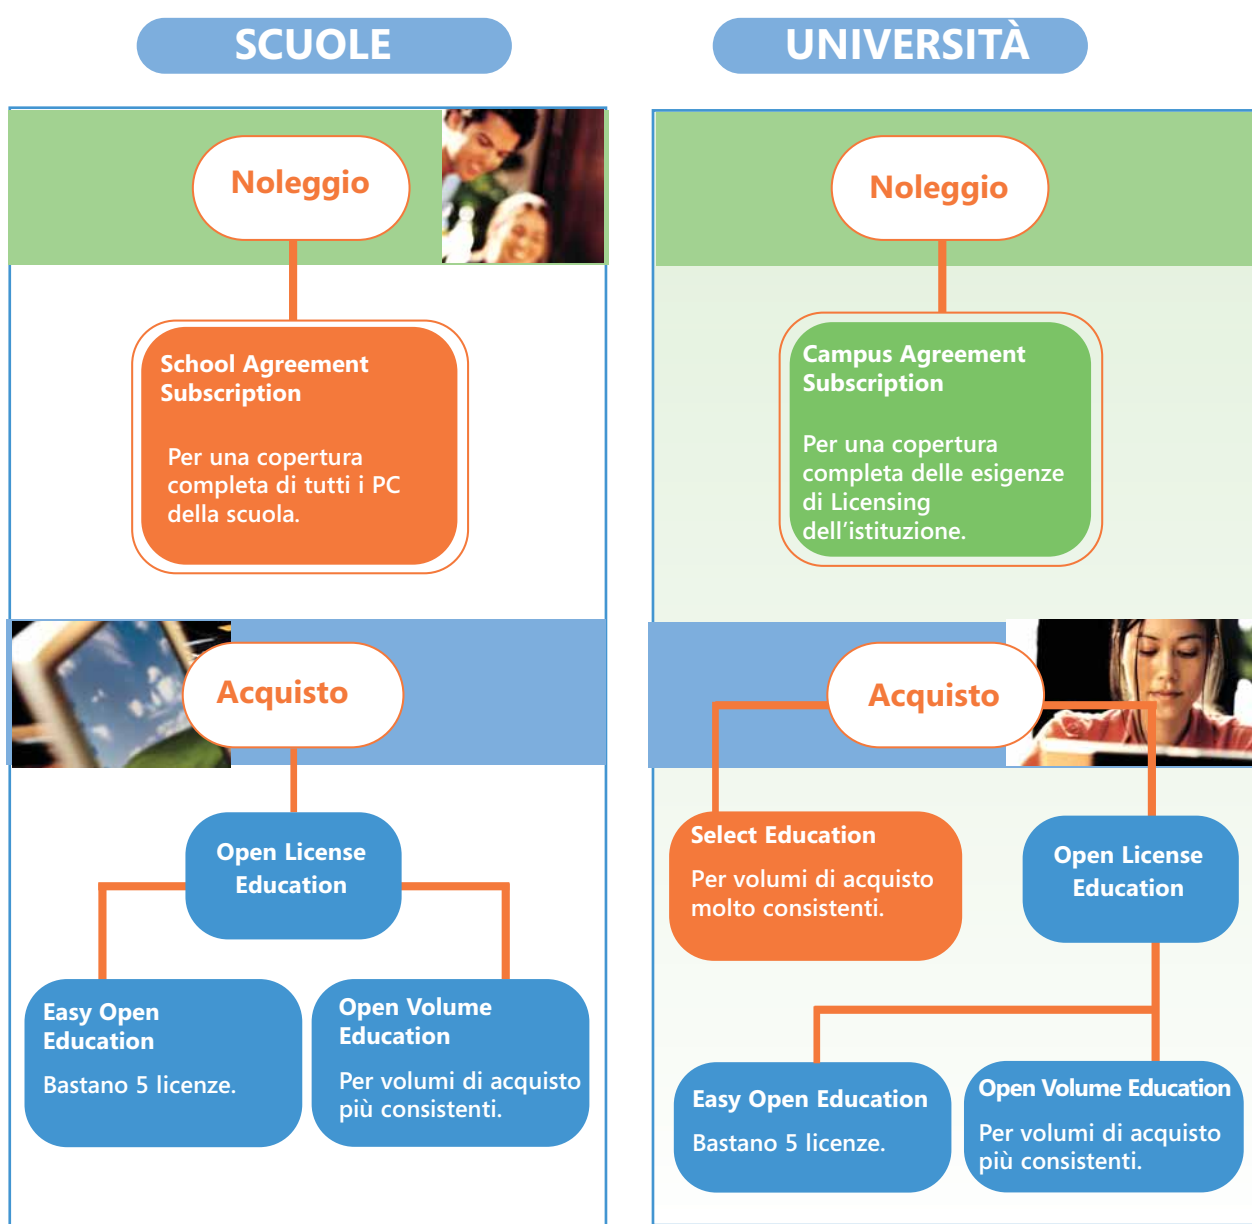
SCUOLE

Noleggio

School Agreement Subscription

Per una copertura completa di tutti i PC della scuola.

Acquisto

Open License Education

Easy Open Education

Bastano 5 licenze.

Open Volume Education

Per volumi di acquisto più consistenti.

UNIVERSITÀ

Noleggio

Campus Agreement Subscription

Per una copertura completa delle esigenze di Licensing dell'istituzione.

Acquisto

Select Education

Per volumi di acquisto molto consistenti.

Open License Education

Easy Open Education

Bastano 5 licenze.

Open Volume Education

Per volumi di acquisto più consistenti.